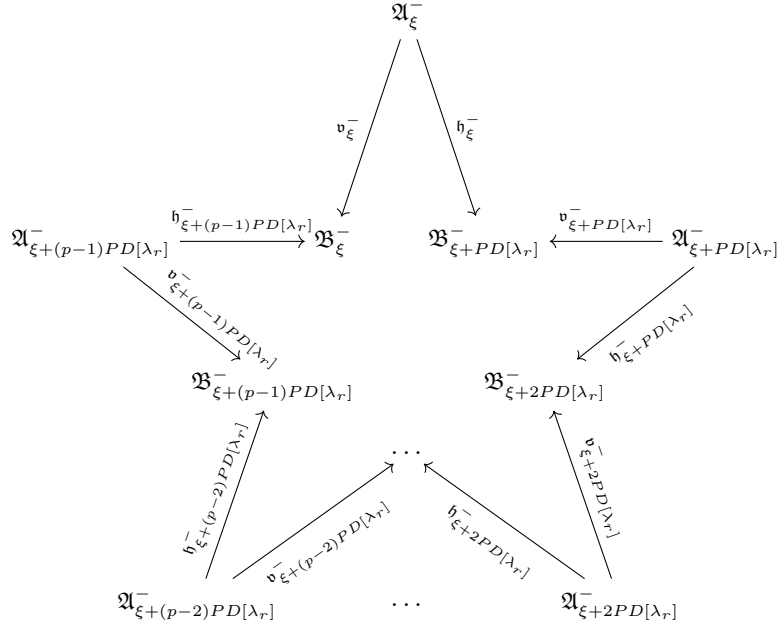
$\mathfrak{A}_{\xi}^{-}$

$\mathfrak{v}_{\xi}^{-}$

$\mathfrak{h}_{\xi}^{-}$

$\mathfrak{A}_{\xi+(p-1)PD[\lambda_r]}^{-}$

$\mathfrak{h}_{\xi+(p-1)PD[\lambda_r]}^{-}$

$\mathfrak{B}_{\xi}^{-}$

$\mathfrak{B}_{\xi+PD[\lambda_r]}^{-}$

$\mathfrak{v}_{\xi+PD[\lambda_r]}^{-}$

$\mathfrak{A}_{\xi+PD[\lambda_r]}^{-}$

$\mathfrak{v}_{\xi+(p-1)PD[\lambda_r]}^{-}$

$\mathfrak{h}_{\xi+PD[\lambda_r]}^{-}$

$\mathfrak{B}_{\xi+(p-1)PD[\lambda_r]}^{-}$

$\mathfrak{B}_{\xi+2PD[\lambda_r]}^{-}$

$\cdots$

$\mathfrak{h}_{\xi+(p-2)PD[\lambda_r]}^{-}$

$\mathfrak{v}_{\xi+(p-2)PD[\lambda_r]}^{-}$

$\mathfrak{h}_{\xi+2PD[\lambda_r]}^{-}$

$\mathfrak{v}_{\xi+2PD[\lambda_r]}^{-}$

$\mathfrak{A}_{\xi+(p-2)PD[\lambda_r]}^{-}$

$\cdots$

$\mathfrak{A}_{\xi+2PD[\lambda_r]}^{-}$